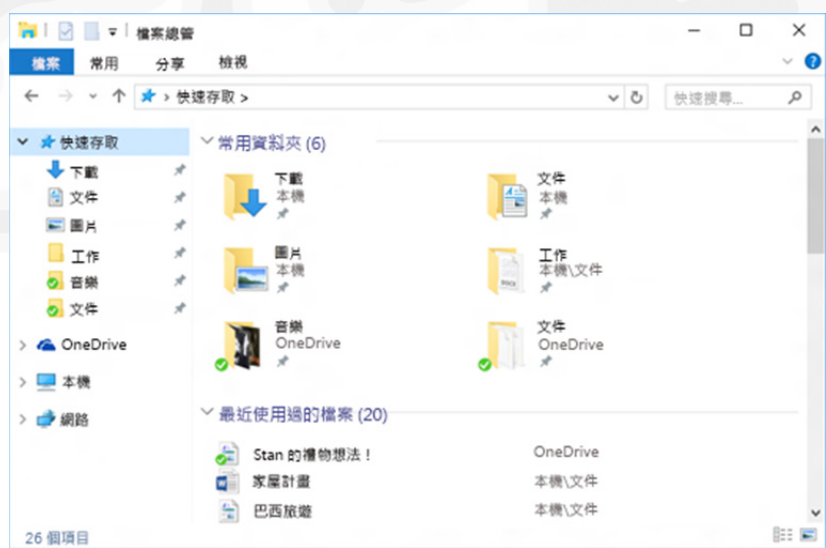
檔案總管

檔案 常用 分享 檢視

› 快速存取 ›

快速搜尋...

快速存取
下載
文件
圖片
工作
音樂
文件
OneDrive
本機
網路

常用資料夾 (6)

下載
本機

文件
本機

圖片
本機

工作
本機\文件

音樂
OneDrive

文件
OneDrive

最近使用過的檔案 (20)

Stan 的禮物想法！ OneDrive
家屋計畫 本機\文件
巴西旅遊 本機\文件

26 個項目